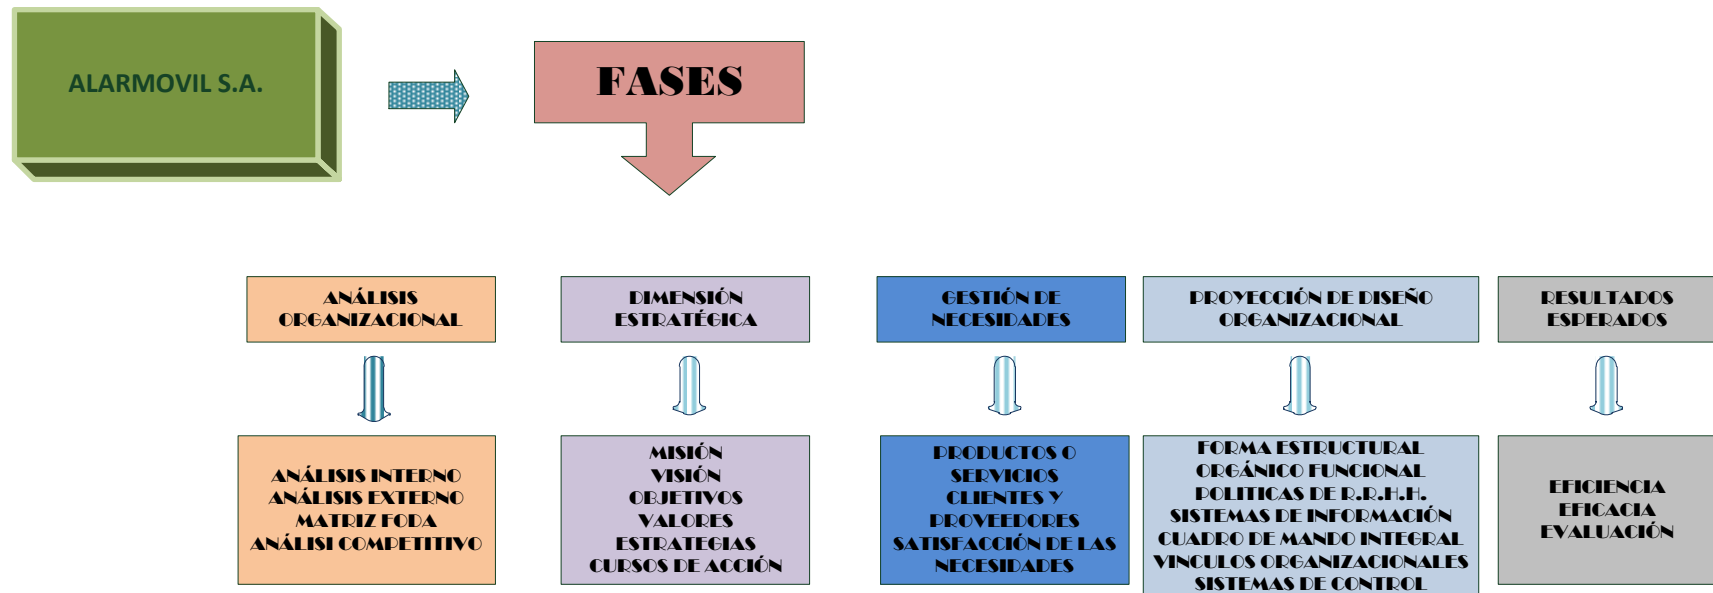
ALARMOVIL S.A.

FASES

ANÁLISIS ORGANIZACIONAL

ANÁLISIS INTERNO
ANÁLISIS EXTERNO
MATRIZ FODA
ANÁLISI COMPETITIVO

DIMENSIÓN ESTRATÉGICA

MISIÓN
VISIÓN
OBJETIVOS
VALORES
ESTRATEGIAS
CURSOS DE ACCIÓN

GESTIÓN DE NECESIDADES

PRODUCTOS O SERVICIOS
CLIENTES Y PROVEEDORES
SATISFACCIÓN DE LAS NECESIDADES

PROYECCIÓN DE DISEÑO ORGANIZACIONAL

FORMA ESTRUCTURAL
ORGÁNICO FUNCIONAL
POLITICAS DE R.R.H.H.
SISTEMAS DE INFORMACIÓN
CUADRO DE MANDO INTEGRAL
VINCULOS ORGANIZACIONALES
SISTEMAS DE CONTROL

RESULTADOS ESPERADOS

EFICIENCIA
EFICACIA
EVALUACIÓN